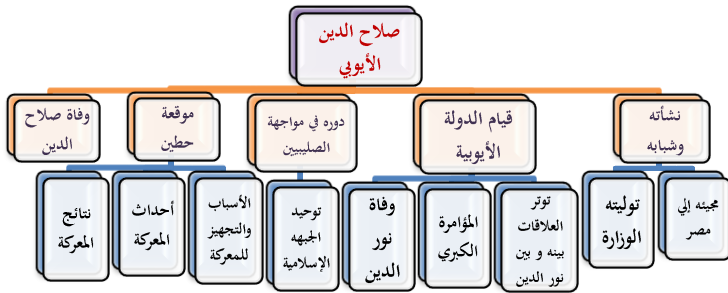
صلاح الدين الأيوبي

نشأته وشبابه

قيام الدولة الأيوبية

دوره في مواجهة الصليبيين

موقعة حطين

وفاة صلاح الدين

مجيئه إلي مصر

توليته الوزارة

توتر العلاقات بينه و بين نور الدين

المؤامرة الكبري

وفاة نور الدين

توحيد الجبهه الإسلامية

الأسباب والتجهيز للمعركة

أحداث المعركة

نتائج المعركة